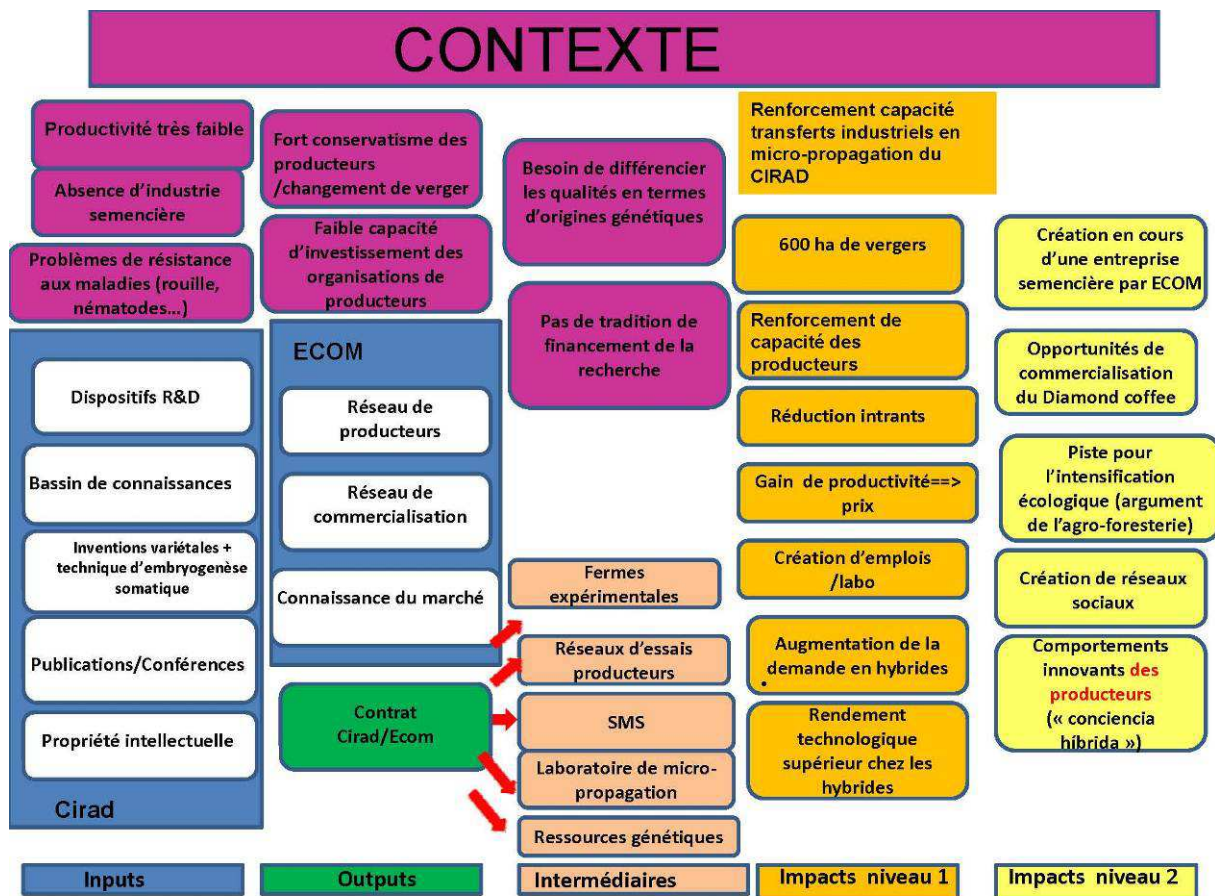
CONTEXTE

Productivité très faible

Absence d'industrie semencière

Problèmes de résistance aux maladies (rouille, nématodes...)

Fort conservatisme des producteurs /changement de verger

Faible capacité d'investissement des organisations de producteurs

Besoin de différencier les qualités en termes d'origines génétiques

Pas de tradition de financement de la recherche

Renforcement capacité transferts industriels en micro-propagation du CIRAD

Dispositifs R&D

Bassin de connaissances

Inventions variétales + technique d'embryogenèse somatique

Publications/Conférences

Propriété intellectuelle

Cirad

ECOM

Réseau de producteurs

Réseau de commercialisation

Connaissance du marché

Contrat Cirad/Ecom

Fermes expérimentales

Réseaux d'essais producteurs

SMS

Laboratoire de micro-propagation

Ressources génétiques

600 ha de vergers

Renforcement de capacité des producteurs

Réduction intrants

Gain de productivité==> prix

Création d'emplois /labo

Augmentation de la demande en hybrides

Rendement technologique supérieur chez les hybrides

Création en cours d'une entreprise semencière par ECOM

Opportunités de commercialisation du Diamond coffee

Piste pour l'intensification écologique (argument de l'agro-foresterie)

Création de réseaux sociaux

Comportements innovants des producteurs (« conciencia híbrida »)

Inputs

Outputs

Intermédiaires

Impacts niveau 1

Impacts niveau 2